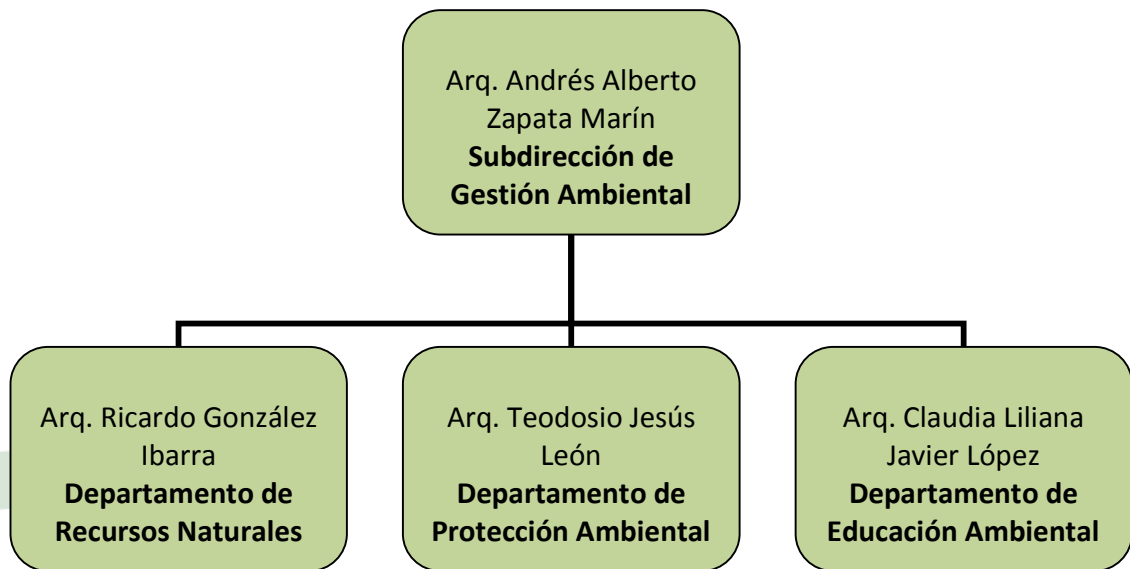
Arq. Andrés Alberto Zapata Marín
**Subdirección de Gestión Ambiental**

Arq. Ricardo González Ibarra
**Departamento de Recursos Naturales**

Arq. Teodosio Jesús León
**Departamento de Protección Ambiental**

Arq. Claudia Liliana Javier López
**Departamento de Educación Ambiental**